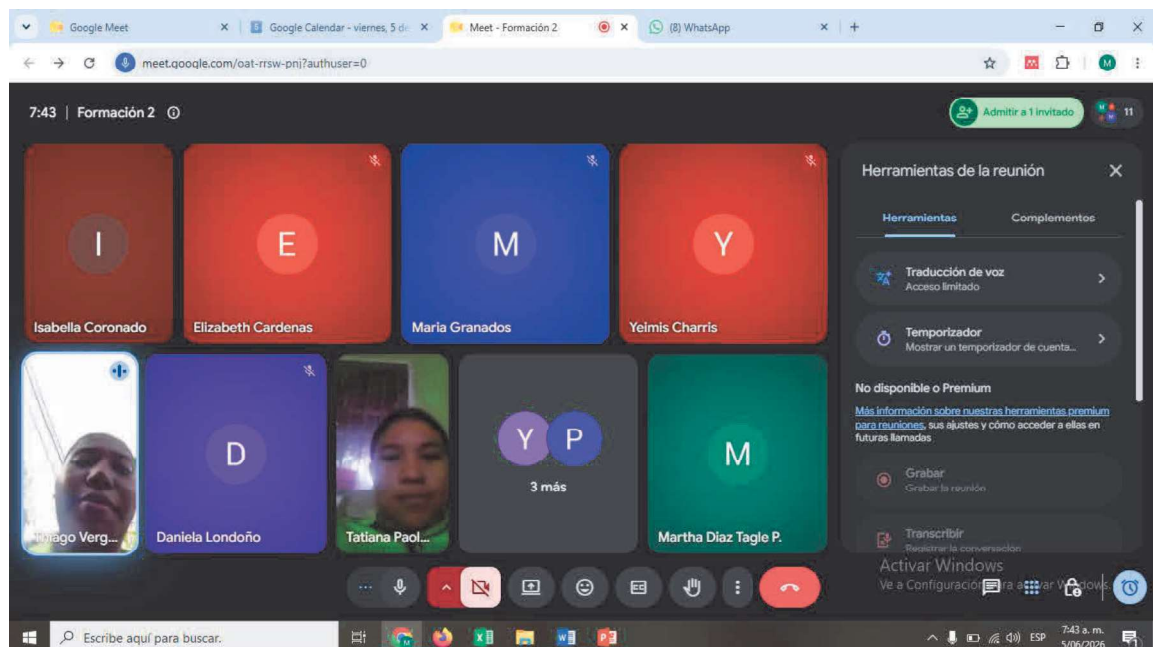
Google Meet
Google Calendar - viernes, 5 de
Meet - Formación 2
(8) WhatsApp

meet.google.com/oat-rrsw-pnj?authuser=0

7:43 | Formación 2

Admitir a 1 invitado
11

I
Isabella Coronado

E
Elizabeth Cardenas

M
Maria Granados

Y
Yeimis Charris

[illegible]iago Verg...

D
Daniela Londoño

Tatiana Paol...

Y P
3 más

M
Martha Diaz Tagle P.

Herramientas de la reunión

Herramientas
Complementos

Traducción de voz
Acceso limitado

Temporizador
Mostrar un temporizador de cuenta...

No disponible o Premium

Más información sobre nuestras herramientas premium para reuniones, sus ajustes y cómo acceder a ellas en futuras llamadas

Grabar
Grabar la reunión

Transcribir
Registrar la conversación

Activar Windows
Ve a Configuración para activar Windows.

Escribe aquí para buscar.

ESP
7:43 a. m.
5/06/2026